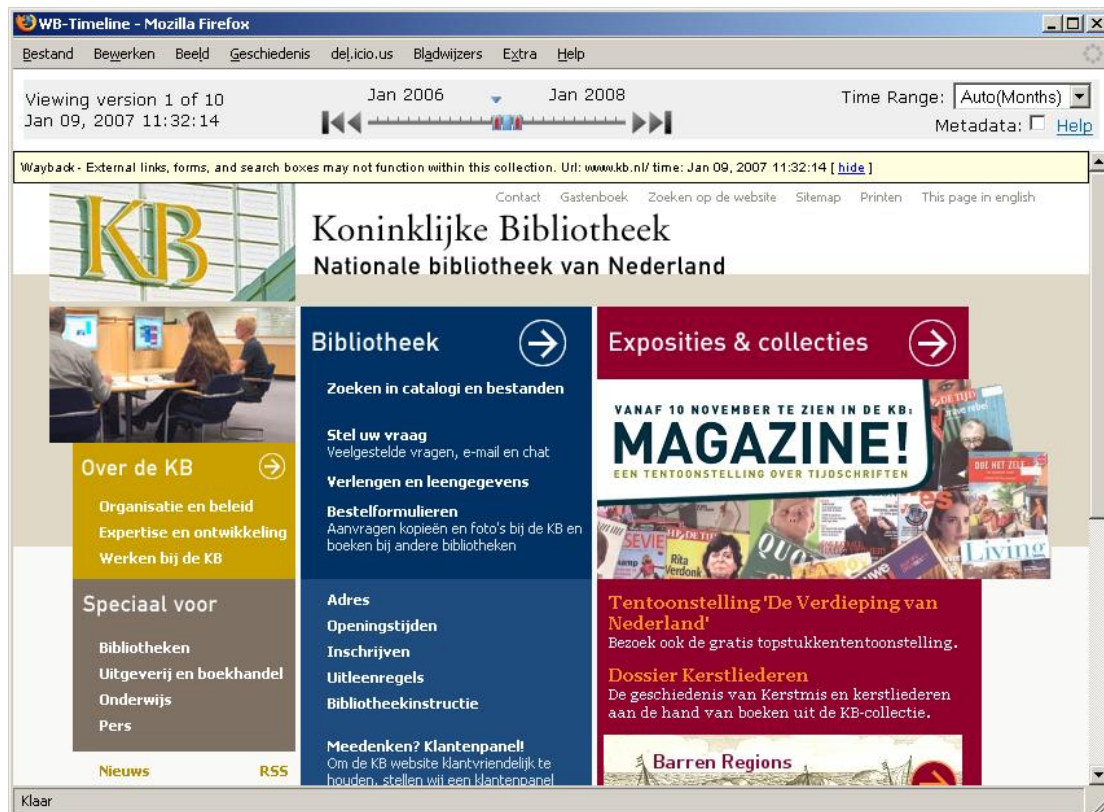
WB-Timeline - Mozilla Firefox

Bestand Bewerken Beeld Geschiedenis del.icio.us Bladwijzers Extra Help

Viewing version 1 of 10
Jan 09, 2007 11:32:14

Jan 2006 Jan 2008

Time Range: Auto(Months)
Metadata: Help

Wayback - External links, forms, and search boxes may not function within this collection. Url: www.kb.nl/ time: Jan 09, 2007 11:32:14 [ hide ]

Contact Gastenboek Zoeken op de website Sitemap Printen This page in english

KB

Koninklijke Bibliotheek
Nationale bibliotheek van Nederland

Bibliotheek

Zoeken in catalogi en bestanden

Stel uw vraag
Veelgestelde vragen, e-mail en chat

Verlengen en leengegevens

Bestelformulieren
Aanvragen kopieën en foto's bij de KB en boeken bij andere bibliotheken

Exposities & collecties

VANAF 10 NOVEMBER TE ZIEN IN DE KB:
MAGAZINE!
EEN TENTOONSTELLING OVER TIJDSCHRIFTEN

Over de KB

Organisatie en beleid
Expertise en ontwikkeling
Werken bij de KB

Speciaal voor

Bibliotheken
Uitgeverij en boekhandel
Onderwijs
Pers

Nieuws RSS

Adres
Openingstijden
Inschrijven
Uitleenregels
Bibliotheekinstructie

Meedenken? Klantenpanel!
Om de KB website klantvriendelijk te houden, stellen wij een klantenpanel

Tentoonstelling 'De Verdieping van Nederland'
Bezoek ook de gratis topstukkententoonstelling.

Dossier Kerstliederen
De geschiedenis van Kerstmis en kerstliederen aan de hand van boeken uit de KB-collectie.

Barren Regions

Klaar